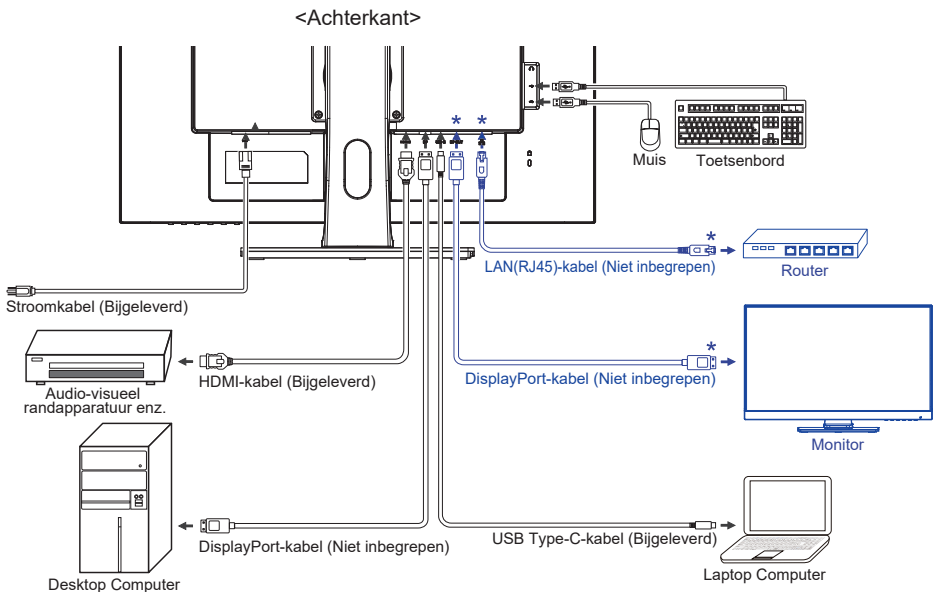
<Achterkant>

\*
\*

Muis
Toetsenbord

\*
LAN(RJ45)-kabel (Niet inbegrepen)
Router

Stroomkabel (Bijgeleverd)

\*
HDMI-kabel (Bijgeleverd)
DisplayPort-kabel (Niet inbegrepen)
Audio-visueel randapparatuur enz.

Monitor

DisplayPort-kabel (Niet inbegrepen)
USB Type-C-kabel (Bijgeleverd)
Desktop Computer
Laptop Computer